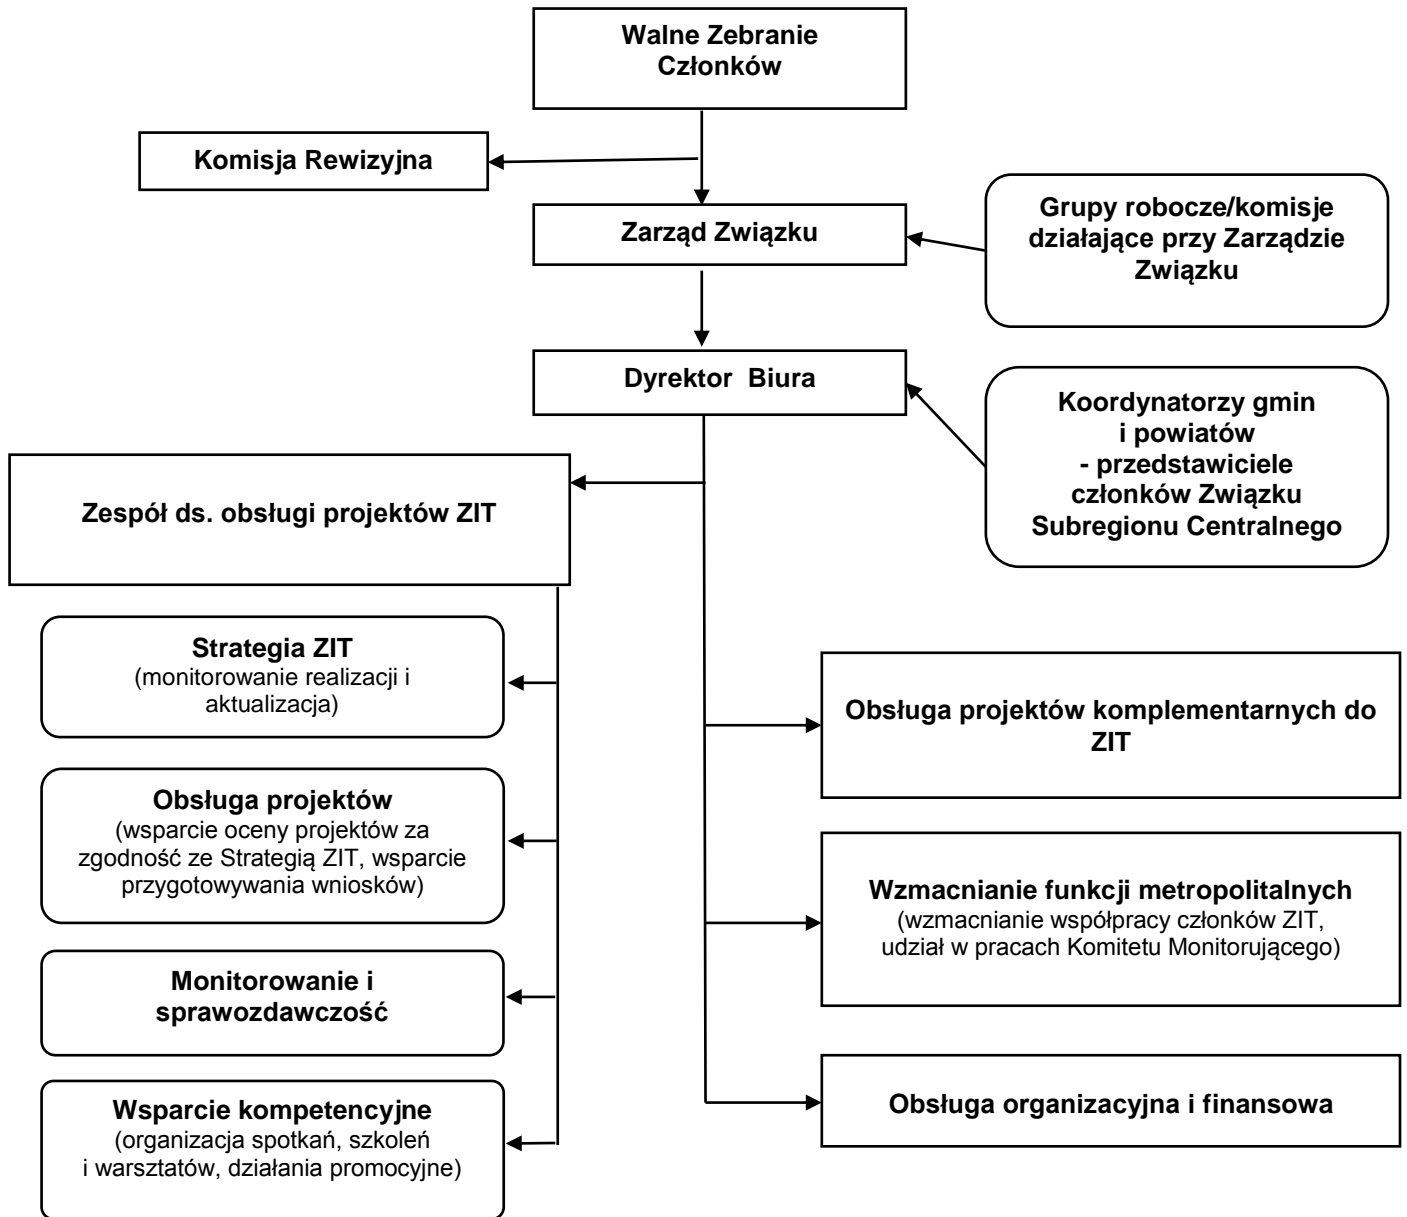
Walne Zebranie Członków

Komisja Rewizyjna

Zarząd Związku

Grupy robocze/komisje działające przy Zarządzie Związku

Dyrektor Biura

Koordynatorzy gmin i powiatów - przedstawiciele członków Związku Subregionu Centralnego

Zespół ds. obsługi projektów ZIT

Strategia ZIT
(monitorowanie realizacji i aktualizacja)

Obsługa projektów
(wsparcie oceny projektów za zgodność ze Strategią ZIT, wsparcie przygotowywania wniosków)

Monitorowanie i sprawozdawczość

Wsparcie kompetencyjne
(organizacja spotkań, szkoleń i warsztatów, działania promocyjne)

Obsługa projektów komplementarnych do ZIT

Wzmacnianie funkcji metropolitalnych
(wzmacnianie współpracy członków ZIT, udział w pracach Komitetu Monitorującego)

Obsługa organizacyjna i finansowa